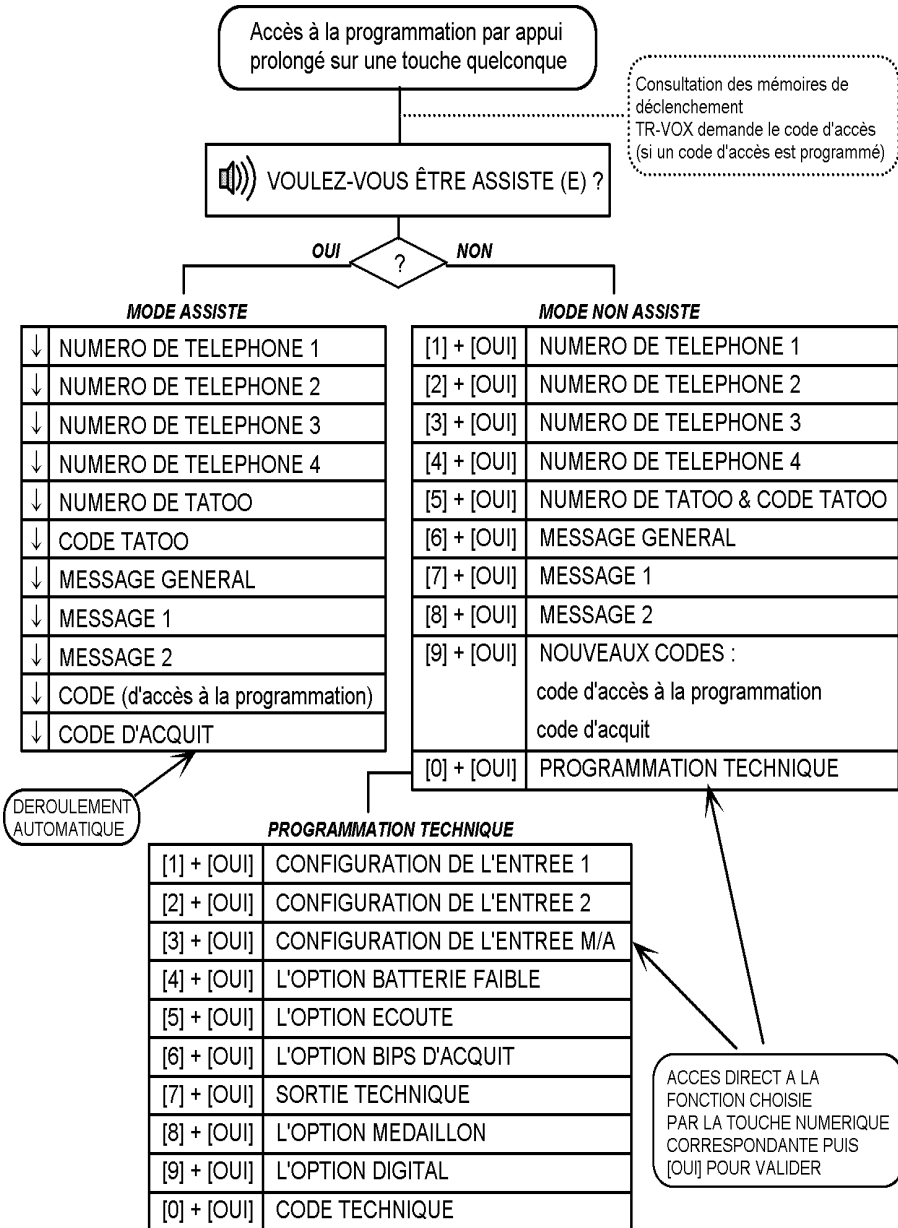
Accès à la programmation par appui prolongé sur une touche quelconque

Consultation des mémoires de déclenchement
TR-VOX demande le code d'accès (si un code d'accès est programmé)

VOULEZ-VOUS ÊTRE ASSISTE (E) ?

OUI ? NON

MODE ASSISTE

| ↓ | NUMERO DE TELEPHONE 1 |
|---|---|
| ↓ | NUMERO DE TELEPHONE 2 |
| ↓ | NUMERO DE TELEPHONE 3 |
| ↓ | NUMERO DE TELEPHONE 4 |
| ↓ | NUMERO DE TATOO |
| ↓ | CODE TATOO |
| ↓ | MESSAGE GENERAL |
| ↓ | MESSAGE 1 |
| ↓ | MESSAGE 2 |
| ↓ | CODE (d'accès à la programmation) |
| ↓ | CODE D'ACQUIT |

DEROULEMENT AUTOMATIQUE

MODE NON ASSISTE

| [1] + [OUI] | NUMERO DE TELEPHONE 1 |
|---|---|
| [2] + [OUI] | NUMERO DE TELEPHONE 2 |
| [3] + [OUI] | NUMERO DE TELEPHONE 3 |
| [4] + [OUI] | NUMERO DE TELEPHONE 4 |
| [5] + [OUI] | NUMERO DE TATOO & CODE TATOO |
| [6] + [OUI] | MESSAGE GENERAL |
| [7] + [OUI] | MESSAGE 1 |
| [8] + [OUI] | MESSAGE 2 |
| [9] + [OUI] | NOUVEAUX CODES : code d'accès à la programmation code d'acquit |
| [0] + [OUI] | PROGRAMMATION TECHNIQUE |

PROGRAMMATION TECHNIQUE

| [1] + [OUI] | CONFIGURATION DE L'ENTREE 1 |
|---|---|
| [2] + [OUI] | CONFIGURATION DE L'ENTREE 2 |
| [3] + [OUI] | CONFIGURATION DE L'ENTREE M/A |
| [4] + [OUI] | L'OPTION BATTERIE FAIBLE |
| [5] + [OUI] | L'OPTION ECOUTE |
| [6] + [OUI] | L'OPTION BIPS D'ACQUIT |
| [7] + [OUI] | SORTIE TECHNIQUE |
| [8] + [OUI] | L'OPTION MEDAILLON |
| [9] + [OUI] | L'OPTION DIGITAL |
| [0] + [OUI] | CODE TECHNIQUE |

ACCES DIRECT A LA FONCTION CHOISIE PAR LA TOUCHE NUMERIQUE CORRESPONDANTE PUIS [OUI] POUR VALIDER